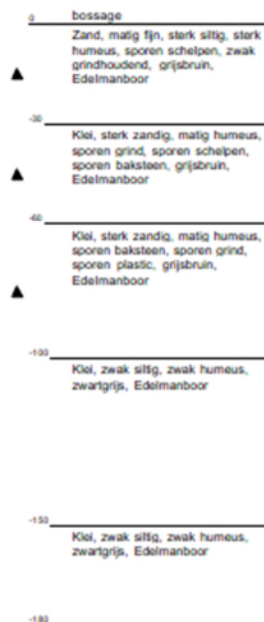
0
bossage
Zand, matig fijn, sterk siltig, sterk humeus, sporen schelpen, zwak grindhoudend, grijsbruin, Edelmanboor

-30
Klei, sterk zandig, matig humeus, sporen grind, sporen schelpen, sporen baksteen, grijsbruin, Edelmanboor

-60
Klei, sterk zandig, matig humeus, sporen baksteen, sporen grind, sporen plastic, grijsbruin, Edelmanboor

-100
Klei, zwak siltig, zwak humeus, zwartgrijs, Edelmanboor

-150
Klei, zwak siltig, zwak humeus, zwartgrijs, Edelmanboor

-180